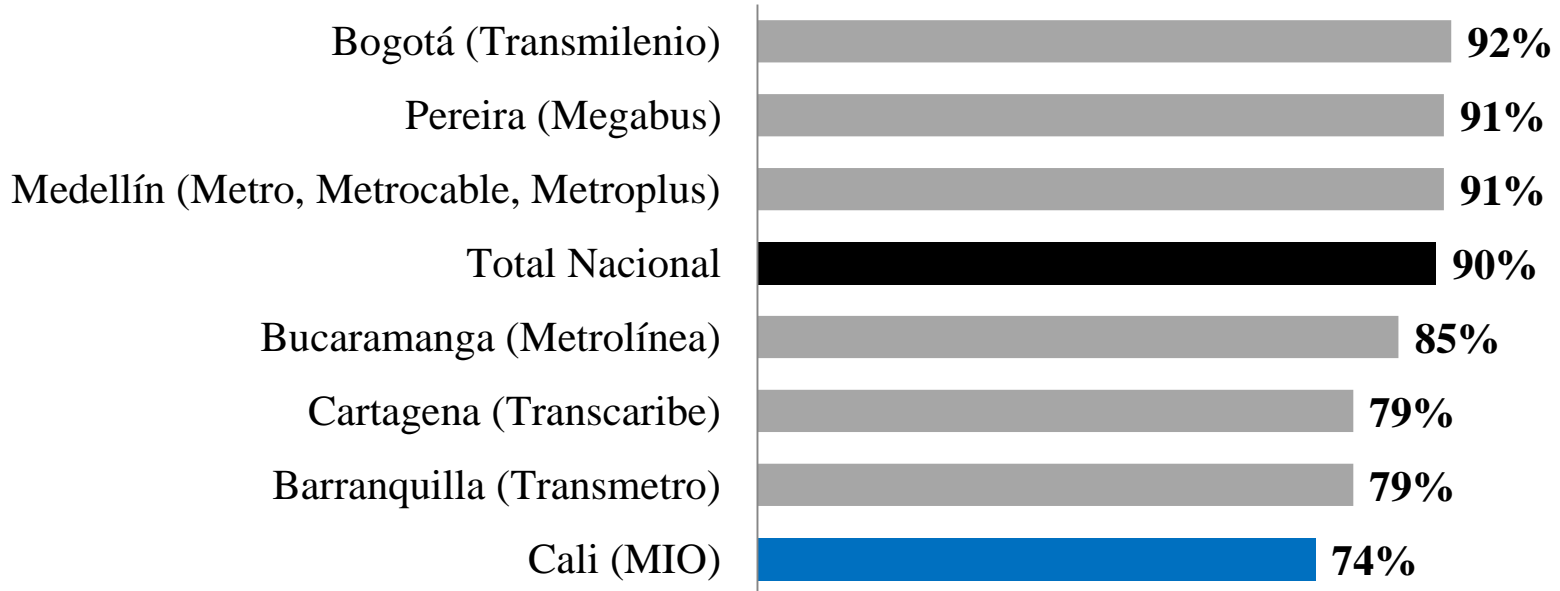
| | |
|---|---|
| Bogotá (Transmilenio) | 92% |
| Pereira (Megabus) | 91% |
| Medellín (Metro, Metrocable, Metroplus) | 91% |
| Total Nacional | 90% |
| Bucaramanga (Metrolínea) | 85% |
| Cartagena (Transcaribe) | 79% |
| Barranquilla (Transmetro) | 79% |
| Cali (MIO) | 74% |